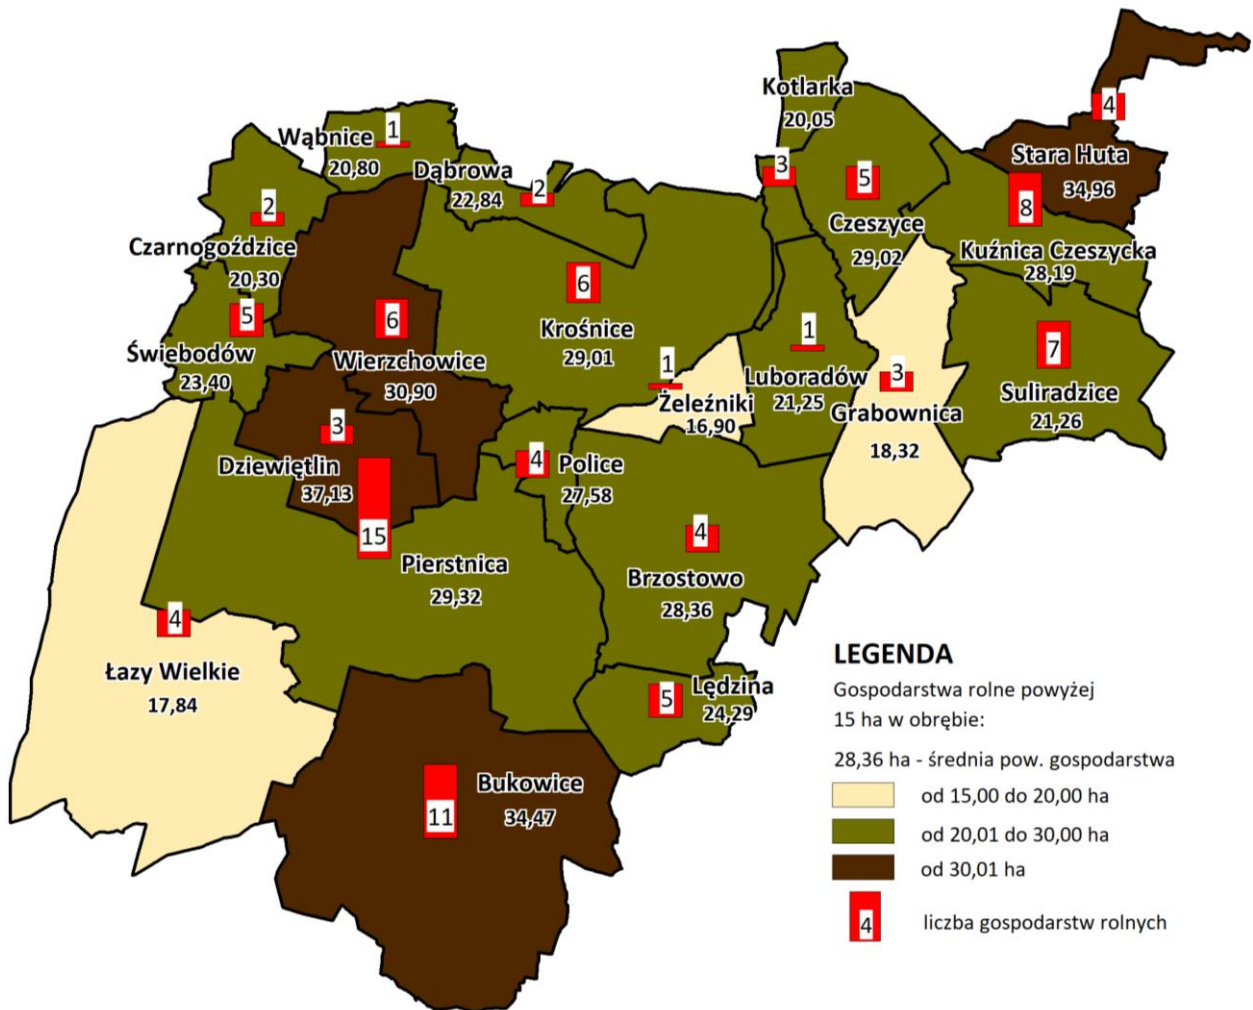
Kotlarka
20,05
4
Stara Huta
34,96
8
Wąbnice
1
20,80
Dąbrowa
22,84
2
3
5
Czeszyce
29,02
2
Czarnogoździce
20,30
Kuźnica Czeszycka
28,19
6
Krośnice
29,01
5
6
1
7
Świebodów
23,40
Wierzchowice
30,90
1
Żeleźniki
16,90
Luboradów
21,25
3
Grabownica
18,32
Suliradzice
21,26
3
Dziewiętlin
37,13
4
Police
27,58
15
4
Pierstnica
29,32
Brzostowo
28,36
4
Łazy Wielkie
17,84
5
Lędzina
24,29
11
Bukowice
34,47

LEGENDA
Gospodarstwa rolne powyżej 15 ha w obrębie:
28,36 ha - średnia pow. gospodarstwa
od 15,00 do 20,00 ha
od 20,01 do 30,00 ha
od 30,01 ha
4
liczba gospodarstw rolnych